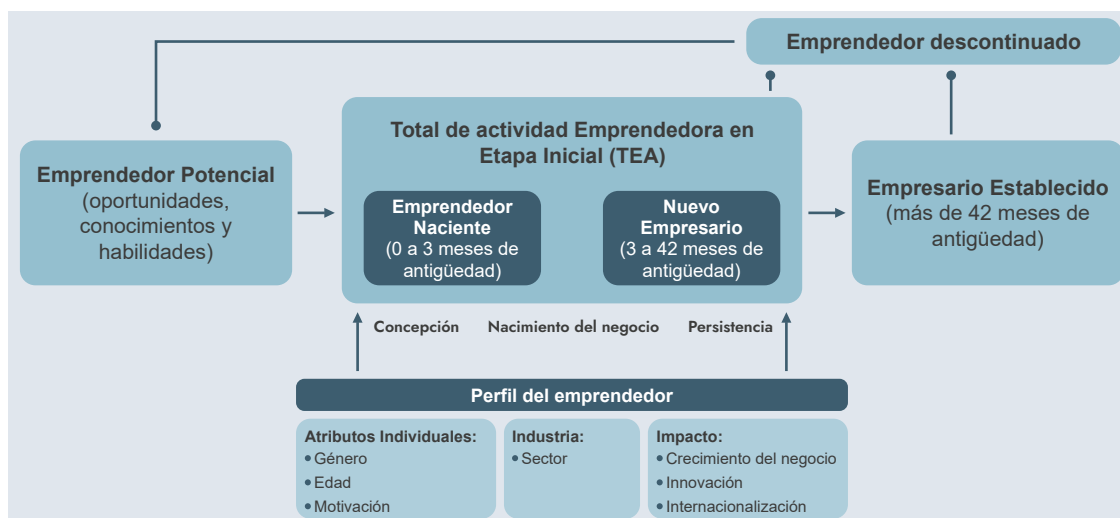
Emprendedor descontinuado

Emprendedor Potencial (oportunidades, conocimientos y habilidades)

Total de actividad Emprendedora en Etapa Inicial (TEA)

Emprendedor Naciente (0 a 3 meses de antigüedad)

Nuevo Empresario (3 a 42 meses de antigüedad)

Empresario Establecido (más de 42 meses de antigüedad)

Concepción

Nacimiento del negocio

Persistencia

Perfil del emprendedor

Atributos Individuales:
• Género
• Edad
• Motivación

Industria:
• Sector

Impacto:
• Crecimiento del negocio
• Innovación
• Internacionalización